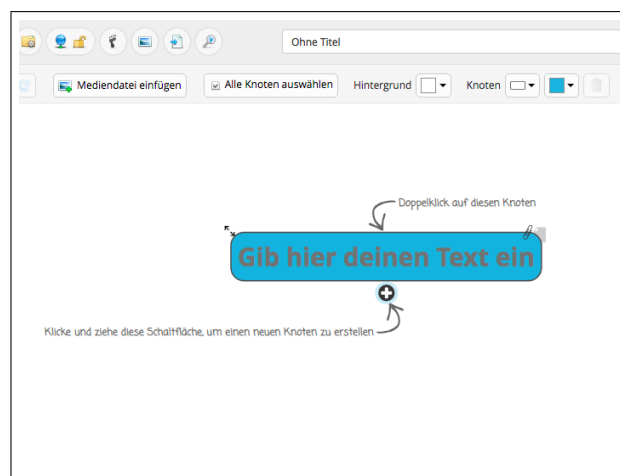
Ohne Titel

Mediendatei einfügen

Alle Knoten auswählen

Hintergrund

Knoten

Doppelklick auf diesen Knoten

Gib hier deinen Text ein

Klicke und ziehe diese Schaltfläche, um einen neuen Knoten zu erstellen